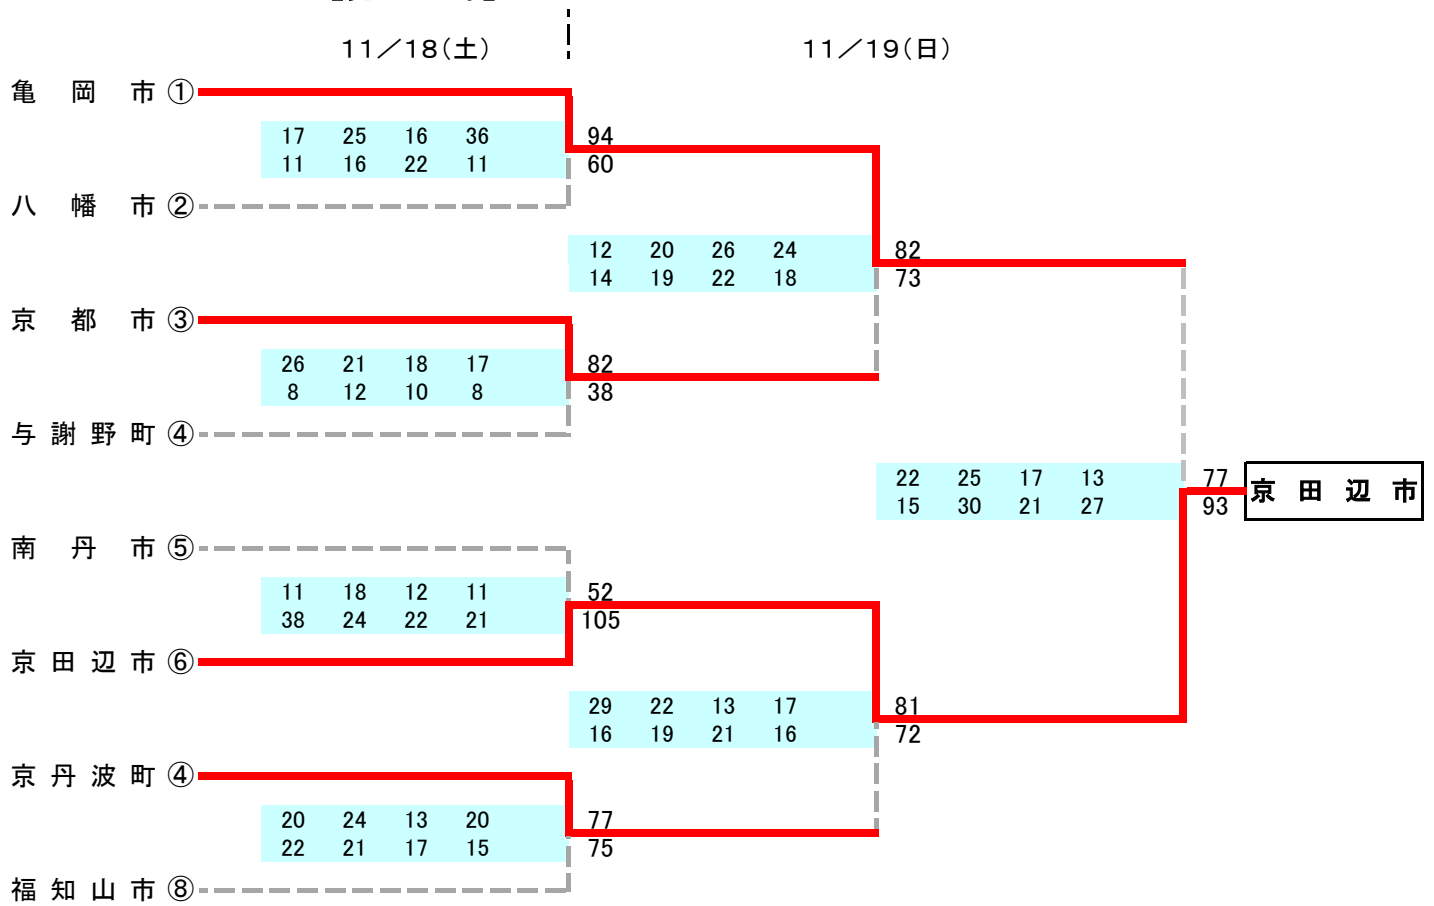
11／18(土)

11／19(日)

亀 岡 市 ①

| 17 | 25 | 16 | 36 |
|---|---|---|---|
| 11 | 16 | 22 | 11 |

94
60

八 幡 市 ②

| 12 | 20 | 26 | 24 |
|---|---|---|---|
| 14 | 19 | 22 | 18 |

82
73

京 都 市 ③

| 26 | 21 | 18 | 17 |
|---|---|---|---|
| 8 | 12 | 10 | 8 |

82
38

与 謝 野 町 ④

| 22 | 25 | 17 | 13 |
|---|---|---|---|
| 15 | 30 | 21 | 27 |

77
93

京 田 辺 市

南 丹 市 ⑤

| 11 | 18 | 12 | 11 |
|---|---|---|---|
| 38 | 24 | 22 | 21 |

52
105

京 田 辺 市 ⑥

| 29 | 22 | 13 | 17 |
|---|---|---|---|
| 16 | 19 | 21 | 16 |

81
72

京 丹 波 町 ④

| 20 | 24 | 13 | 20 |
|---|---|---|---|
| 22 | 21 | 17 | 15 |

77
75

福 知 山 市 ⑧